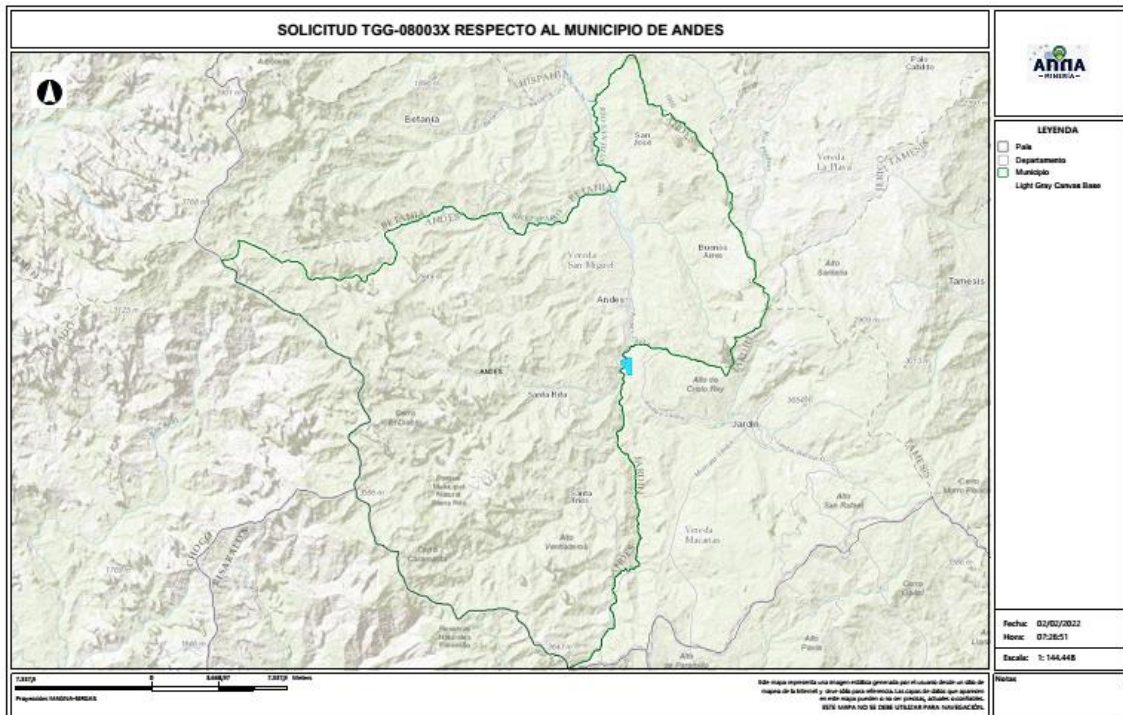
SOLICITUD TGG-08003X RESPECTO AL MUNICIPIO DE ANDES

ANNA
-MINERIA-

LEYENDA
País
Departamento
Municipio
Light Gray Canvas Base

Betania
Hispania
San José
Vereda La Playa
Jericó
Támesis
Betania
Andes
Vereda San Miguel
Buenos Aires
Alto Santana
Tamesis
Andes
ANDES
Santa Rita
Alto de Cristo Rey
Jardín
Cerro El Diablo
Jardín
Támesis
Alto San Rafael
Cerro Morro Plano
Santa Inés
Alto Ventiadero
Vereda Macanas
Cerro Caramanta
Chocó
Risaralda
Cerro Gallo
Alto de Paramillo
Alto Pava
Palo Cabildo

Fecha: 02/02/2022
Hora: 07:28:51
Escala: 1: 144.448

Notas

7.337,9 0 3.668,97 7.337,9 Metros
Proyección: MAGNA-SIRGAS

Este mapa representa una imagen estática generada por el usuario desde un sitio de mapeo de la Internet y debe sólo para referencia. Las capas de datos que aparecen en este mapa pueden o no ser precisas, actuales o confiables.
ESTE MAPA NO SE DEBE UTILIZAR PARA NAVEGACIÓN.